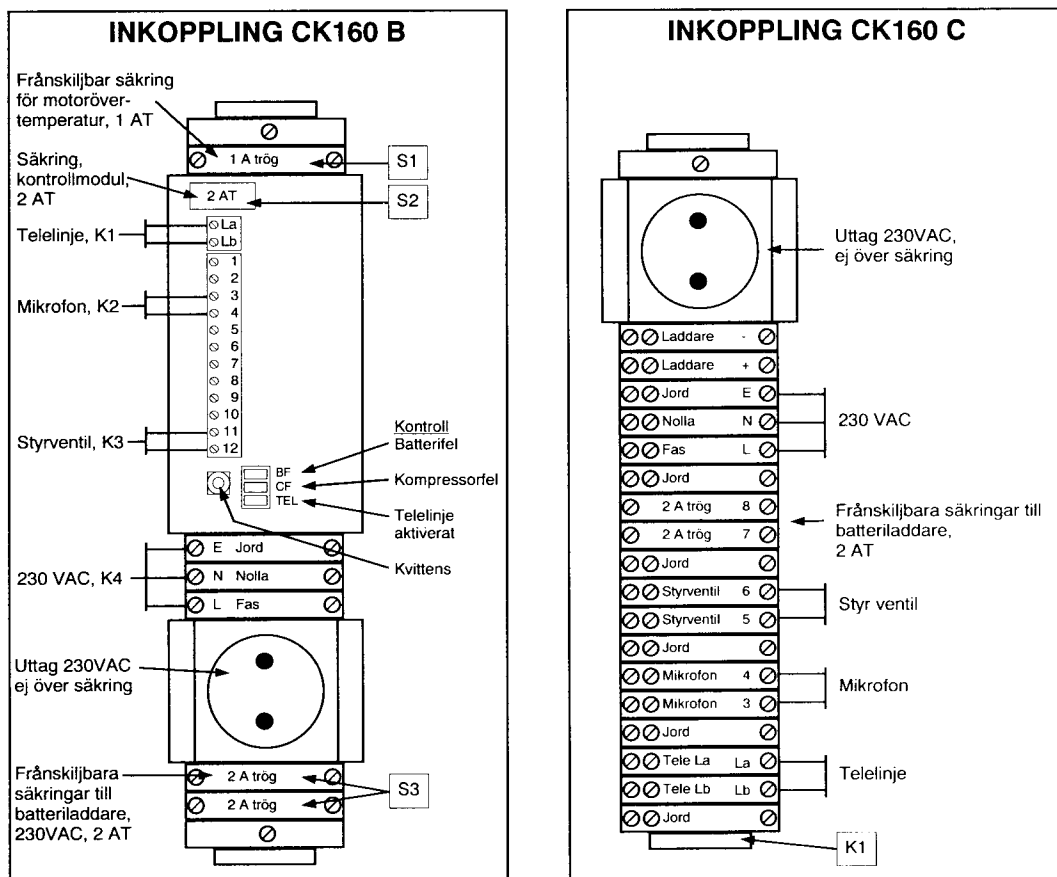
INKOPPLING CK160 B

Frånskiljbar säkring för motoröver-temperatur, 1 AT

1 A trög

S1

Säkring, kontrollmodul, 2 AT

2 AT

S2

Telelinje, K1

La
Lb

1
2
3
4
5
6
7
8
9
10
11
12

Mikrofon, K2

Styrventil, K3

Kontroll
Batterifel

BF
CF
TEL

Kompressorfel

Telelinje aktiverat

Kvittens

E Jord
N Nolla
L Fas

230 VAC, K4

Uttag 230VAC ej över säkring

Frånskiljbara säkringar till batteriladdare, 230VAC, 2 AT

2 A trög
2 A trög

S3

INKOPPLING CK160 C

Uttag 230VAC, ej över säkring

| | | |
|---|---|---|
| Laddare | - | |
| Laddare | + | |
| Jord | E | |
| Nolla | N | |
| Fas | L | |
| Jord | | |
| 2 A trög | 8 | |
| 2 A trög | 7 | |
| Jord | | |
| Styrventil | 6 | |
| Styrventil | 5 | |
| Jord | | |
| Mikrofon | 4 | |
| Mikrofon | 3 | |
| Jord | | |
| Tele La | La | |
| Tele Lb | Lb | |
| Jord | | |

230 VAC

Frånskiljbara säkringar till batteriladdare, 2 AT

Styr ventil

Mikrofon

Telelinje

K1